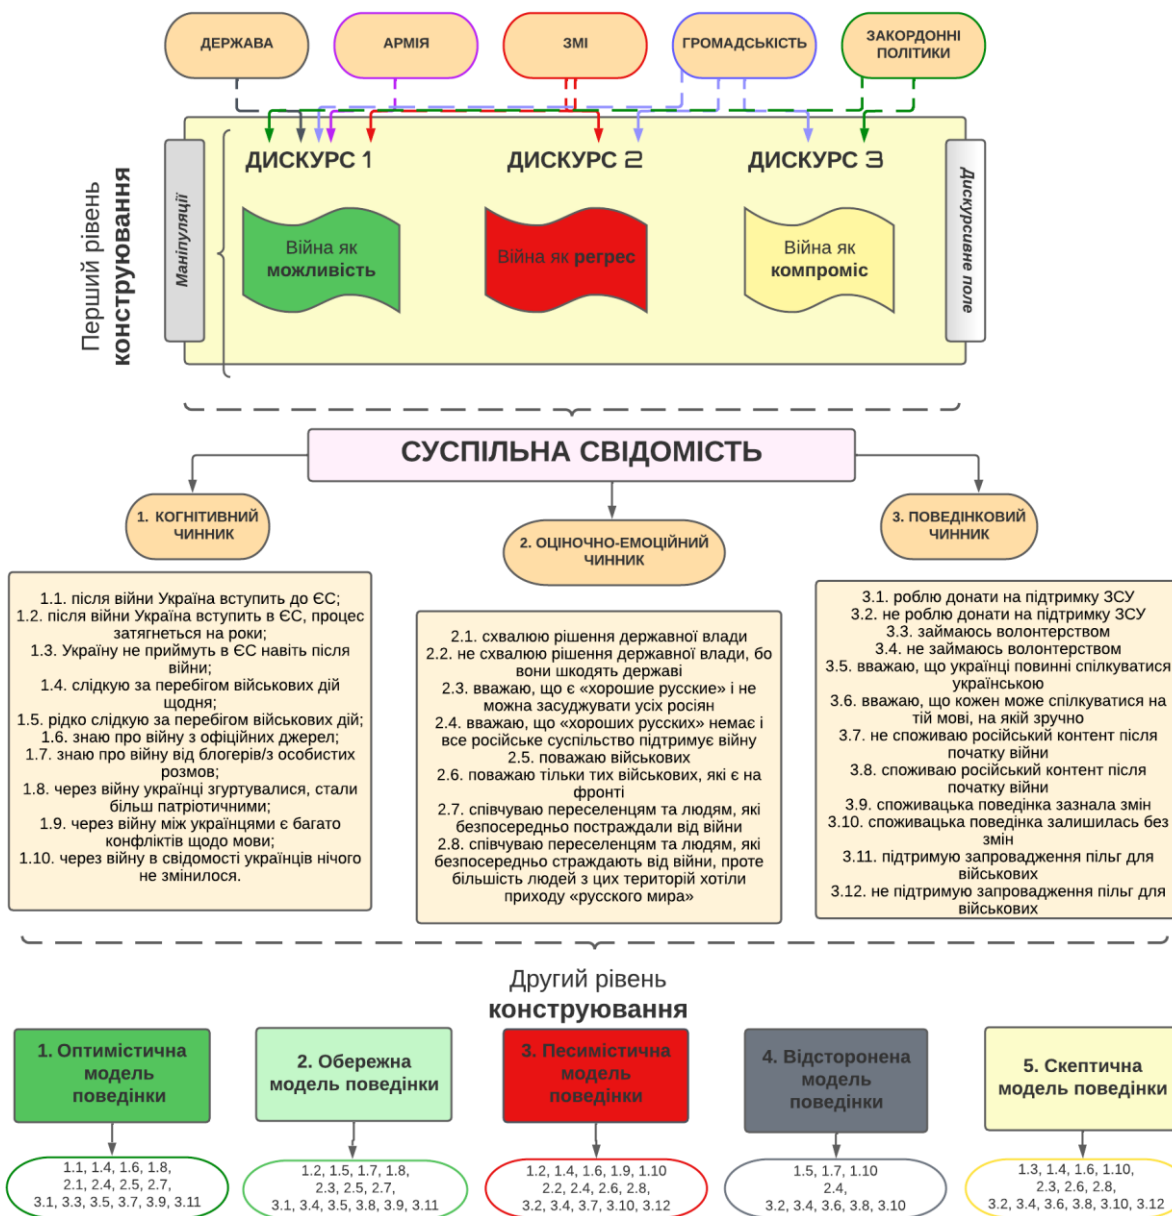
ДЕРЖАВА
АРМІЯ
ЗМІ
ГРОМАДСЬКІСТЬ
ЗАКОРДОННІ ПОЛІТИКИ

Перший рівень конструювання

Маніпуляції

ДИСКУРС 1
Війна як можливість

ДИСКУРС 2
Війна як регрес

ДИСКУРС 3
Війна як компроміс

Дискурсивне поле

СУСПІЛЬНА СВІДОМІСТЬ

1. КОГНІТИВНИЙ ЧИННИК

1.1. після війни Україна вступить до ЄС;
1.2. після війни Україна вступить в ЄС, процес затягнеться на роки;
1.3. Україну не приймуть в ЄС навіть після війни;
1.4. слідкую за перебігом військових дій щодня;
1.5. рідко слідкую за перебігом військових дій;
1.6. знаю про війну з офіційних джерел;
1.7. знаю про війну від блогерів/з особистих розмов;
1.8. через війну українці згуртувалися, стали більш патріотичними;
1.9. через війну між українцями є багато конфліктів щодо мови;
1.10. через війну в свідомості українців нічого не змінилося.

2. ОЦІНОЧНО-ЕМОЦІЙНИЙ ЧИННИК

2.1. схвалюю рішення державної влади
2.2. не схвалюю рішення державної влади, бо вони шкодять державі
2.3. вважаю, що є «хорошие русские» і не можна засуджувати усіх росіян
2.4. вважаю, що «хороших русских» немає і все російське суспільство підтримує війну
2.5. поважаю військових
2.6. поважаю тільки тих військових, які є на фронті
2.7. співчуваю переселенцям та людям, які безпосередньо постраждали від війни
2.8. співчуваю переселенцям та людям, які безпосередньо страждають від війни, проте більшість людей з цих територій хотіли приходу «русского мира»

3. ПОВЕДІНКОВИЙ ЧИННИК

3.1. роблю донати на підтримку ЗСУ
3.2. не роблю донати на підтримку ЗСУ
3.3. займаюсь волонтерством
3.4. не займаюсь волонтерством
3.5. вважаю, що українці повинні спілкуватися українською
3.6. вважаю, що кожен може спілкуватися на тій мові, на якій зручно
3.7. не споживаю російський контент після початку війни
3.8. споживаю російський контент після початку війни
3.9. споживацька поведінка зазнала змін
3.10. споживацька поведінка залишилась без змін
3.11. підтримую запровадження пільг для військових
3.12. не підтримую запровадження пільг для військових

Другий рівень конструювання

1. Оптимістична модель поведінки
1.1, 1.4, 1.6, 1.8, 2.1, 2.4, 2.5, 2.7, 3.1, 3.3, 3.5, 3.7, 3.9, 3.11

2. Обережна модель поведінки
1.2, 1.5, 1.7, 1.8, 2.3, 2.5, 2.7, 3.1, 3.4, 3.5, 3.8, 3.9, 3.11

3. Песимістична модель поведінки
1.2, 1.4, 1.6, 1.9, 1.10 2.2, 2.4, 2.6, 2.8, 3.2, 3.4, 3.7, 3.10, 3.12

4. Відсторонена модель поведінки
1.5, 1.7, 1.10 2.4, 3.2, 3.4, 3.6, 3.8, 3.10

5. Скептична модель поведінки
1.3, 1.4, 1.6, 1.10, 2.3, 2.6, 2.8, 3.2, 3.4, 3.6, 3.8, 3.10, 3.12